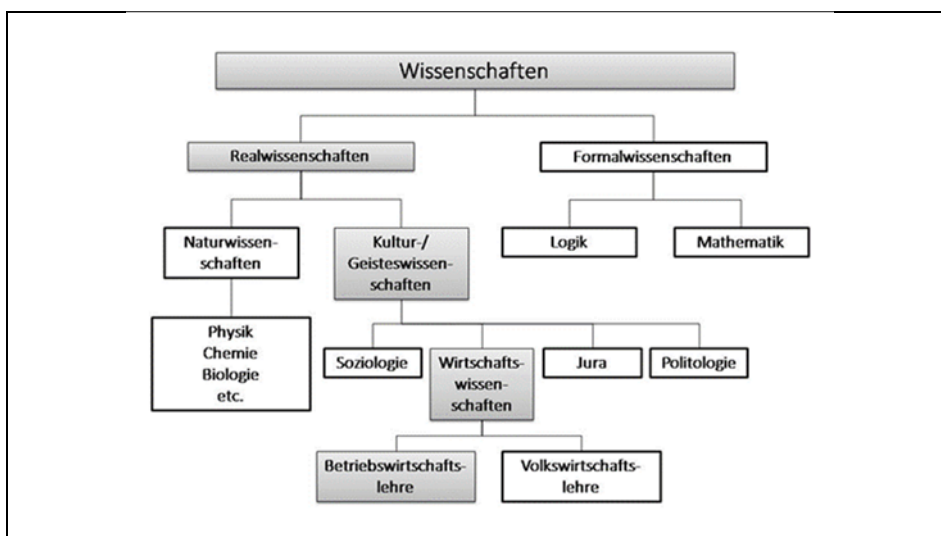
Wissenschaften

Realwissenschaften

Formalwissenschaften

Naturwissenschaften

Kultur-/ Geisteswissenschaften

Logik

Mathematik

Physik
Chemie
Biologie
etc.

Soziologie

Wirtschaftswissenschaften

Jura

Politologie

Betriebswirtschaftslehre

Volkswirtschaftslehre